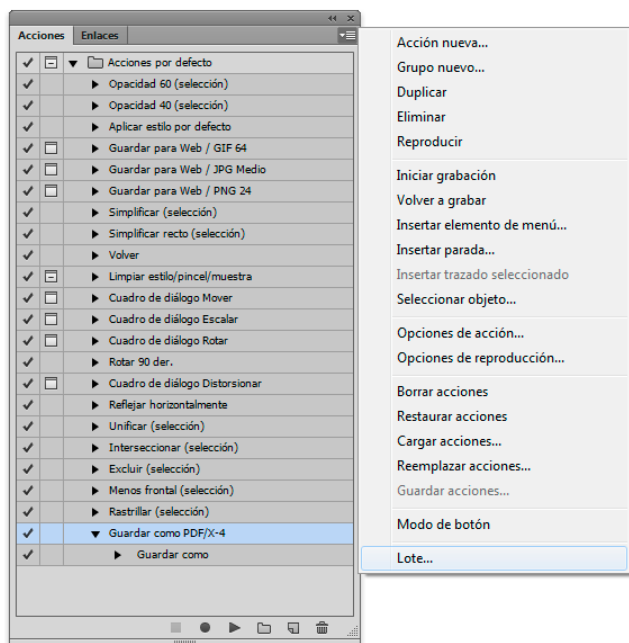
Acciones | Enlaces

Acciones por defecto
Opacidad 60 (selección)
Opacidad 40 (selección)
Aplicar estilo por defecto
Guardar para Web / GIF 64
Guardar para Web / JPG Medio
Guardar para Web / PNG 24
Simplificar (selección)
Simplificar recto (selección)
Volver
Limpiar estilo/pincel/muestra
Cuadro de diálogo Mover
Cuadro de diálogo Escalar
Cuadro de diálogo Rotar
Rotar 90 der.
Cuadro de diálogo Distorsionar
Reflejar horizontalmente
Unificar (selección)
Interseccionar (selección)
Excluir (selección)
Menos frontal (selección)
Rastrillar (selección)
Guardar como PDF/X-4
Guardar como

Acción nueva...
Grupo nuevo...
Duplicar
Eliminar
Reproducir

Iniciar grabación
Volver a grabar
Insertar elemento de menú...
Insertar parada...
Insertar trazado seleccionado
Seleccionar objeto...

Opciones de acción...
Opciones de reproducción...

Borrar acciones
Restaurar acciones
Cargar acciones...
Reemplazar acciones...
Guardar acciones...

Modo de botón

Lote...